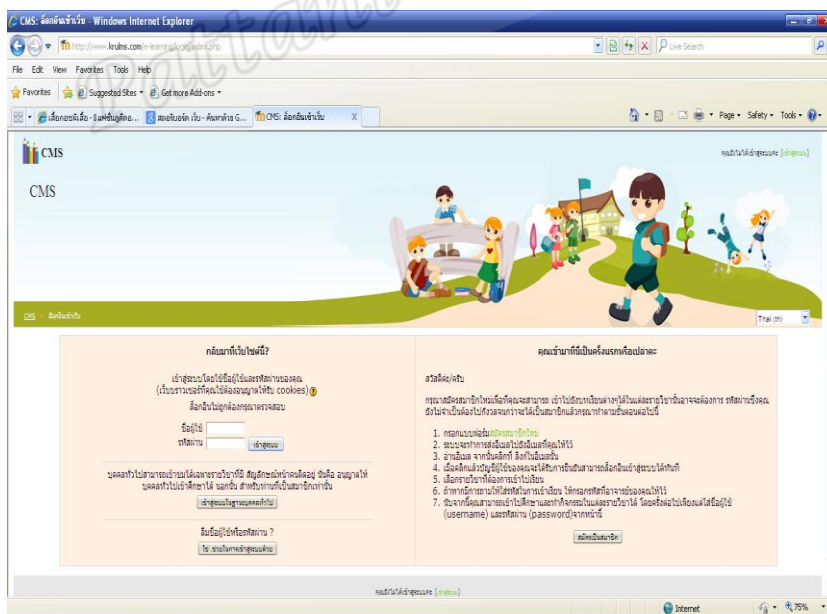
CMS: ล็อกอินเข้าเว็บ - Windows Internet Explorer

http://www.krulms.com/e-learning/login/index.php

Live Search

File Edit View Favorites Tools Help

Favorites Suggested Sites Get more Add-ons

เลือกอะพิเลือ - ไลฟ์ชั้นดูคิดอ... สอยกันยอด เว็บ - ค้นหาด้วย G... CMS: ล็อกอินเข้าเว็บ

Page Safety Tools

CMS

คุณยังไม่ได้เข้าสู่ระบบ (เข้าสู่ระบบ)

CMS

CMS » ล็อกอินเข้าเว็บ

Thai (th)

กลับมาที่เว็บไซต์นี้?

เข้าสู่ระบบโดยใช้ชื่อผู้ใช้และรหัสผ่านของคุณ
(เว็บบราวเซอร์ต้องอนุญาตให้รับ cookies)
ล็อกอินไม่ถูกต้องกรุณาตรวจสอบ

ชื่อผู้ใช้
รหัสผ่าน
เข้าสู่ระบบ

บุคคลทั่วไปสามารถเข้าชมได้เฉพาะรายวิชาที่มี สัญลักษณ์หน้าคนติดอยู่ ข้างชื่อ อนุญาตให้บุคคลทั่วไปเข้าศึกษาได้ นอกนั้น สำหรับท่านที่เป็นสมาชิกเท่านั้น

เข้าสู่ระบบในฐานะบุคคลทั่วไป

ลืมชื่อผู้ใช้หรือรหัสผ่าน ?

ใช่ ช่วยในการเข้าสู่ระบบด้วย

คุณเข้ามาที่นี่เป็นครั้งแรกหรือเปล่าคะ

สวัสดีค่ะ/ครับ

กรุณาสมัครสมาชิกใหม่เพื่อที่คุณจะสามารถ เข้าไปยังบทเรียนต่างๆได้ในแต่ละรายวิชานั้นอาจจะต้องการ รหัสผ่านซึ่งคุณยังไม่จำเป็นต้องไปกังวลจนกว่าจะได้เป็นสมาชิกแล้วกรุณาทำตามขั้นตอนต่อไปนี้

1. กรอกแบบฟอร์มสมัครสมาชิกใหม่
2. ระบบจะทำการส่งอีเมลไปยังอีเมลที่คุณให้ไว้
3. อ่านอีเมล จากนั้นคลิกที่ ลิงก์ในอีเมลนั้น
4. เมื่อคลิกแล้วบัญชีผู้ใช้ของคุณจะได้รับการยืนยันสามารถล็อกอินเข้าสู่ระบบได้ทันที
5. เลือกรายวิชาที่ต้องการเข้าไปเรียน
6. ถ้าหากมีการถามให้ใส่รหัสในการเข้าเรียน ให้กรอกรหัสที่อาจารย์ของคุณให้ไว้
7. ขณะนี้คุณสามารถเข้าไปศึกษาและทำกิจกรรมในแต่ละรายวิชาได้ โดยครั้งต่อไปเพียงแค่ใส่ชื่อผู้ใช้ (username) และรหัสผ่าน (password) จากหน้านี้

สมัครเป็นสมาชิก

คุณยังไม่ได้เข้าสู่ระบบ (เข้าสู่ระบบ)

Internet 75%